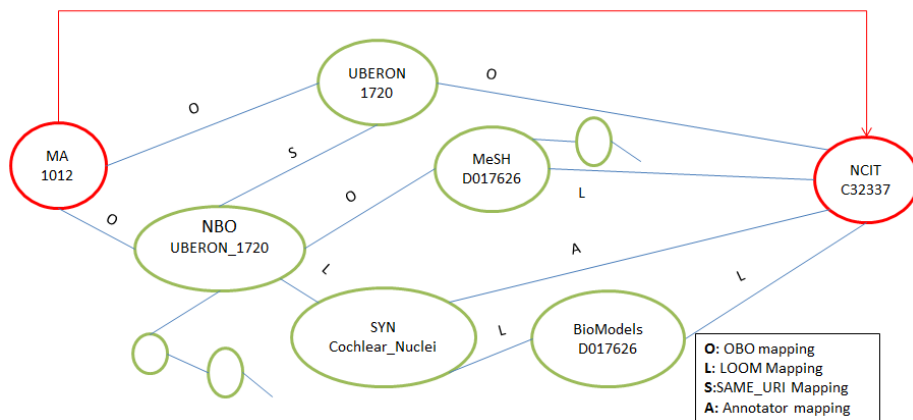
UBERON
1720

O

O

MA
1012

S

MeSH
D017626

NCIT
C32337

L

O

O

NBO
UBERON_1720

A

L

L

SYN
Cochlear_Nuclei

L

BioModels
D017626

**O:** OBO mapping
**L:** LOOM Mapping
**S:** SAME_URI Mapping
**A:** Annotator mapping